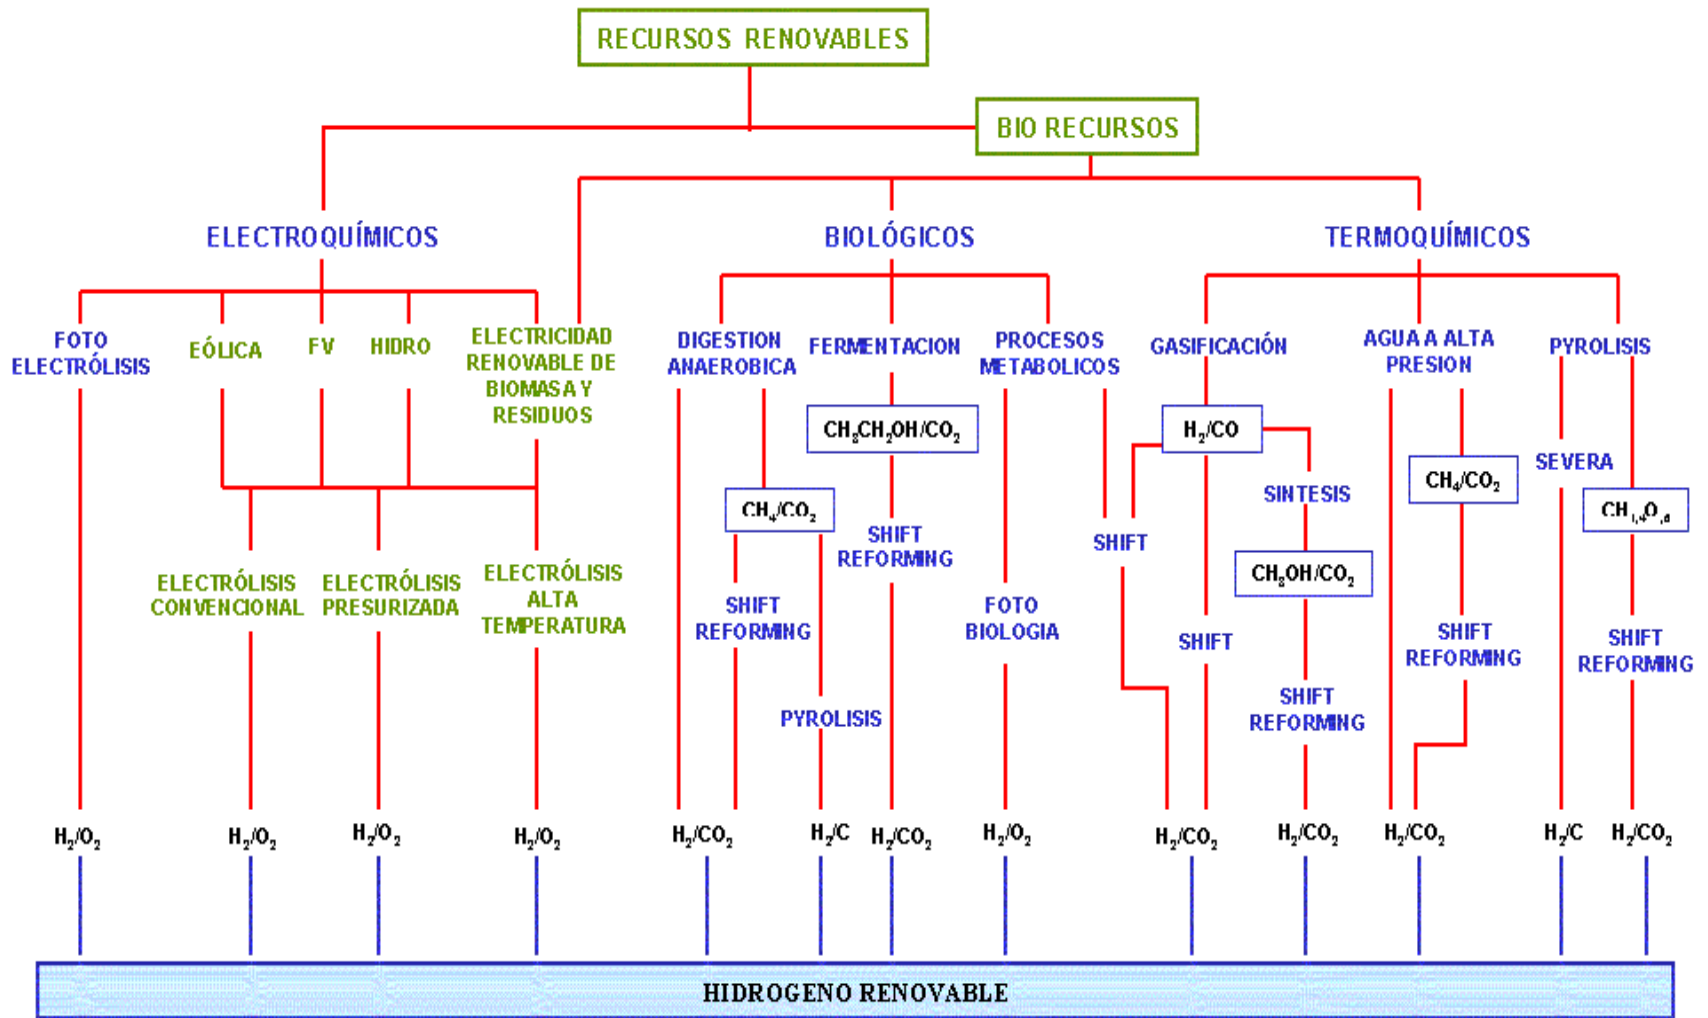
RECURSOS RENOVABLES

BIO RECURSOS

ELECTROQUÍMICOS

BIOLÓGICOS

TERMOQUÍMICOS

FOTO ELECTRÓLISIS

EÓLICA

FV

HIDRO

ELECTRICIDAD RENOVABLE DE BIOMASA Y RESIDUOS

DIGESTION ANAEROBICA

FERMENTACION

PROCESOS METABOLICOS

GASIFICACIÓN

AGUA A ALTA PRESION

PYROLISIS

$CH_3CH_2OH/CO_2$

$H_2/CO$

$CH_4/CO_2$

SEVERA

$CH_4/CO_2$

SINTESIS

$CH_{1,4}O_{,6}$

SHIFT REFORMING

SHIFT

$CH_3OH/CO_2$

ELECTRÓLISIS CONVENCIONAL

ELECTRÓLISIS PRESURIZADA

ELECTRÓLISIS ALTA TEMPERATURA

SHIFT REFORMING

FOTO BIOLOGIA

SHIFT

SHIFT REFORMING

SHIFT REFORMING

PYROLISIS

SHIFT REFORMING

$H_2/O_2$

$H_2/O_2$

$H_2/O_2$

$H_2/O_2$

$H_2/CO_2$

$H_2/C$

$H_2/CO_2$

$H_2/O_2$

$H_2/CO_2$

$H_2/CO_2$

$H_2/CO_2$

$H_2/C$

$H_2/CO_2$

HIDROGENO RENOVABLE